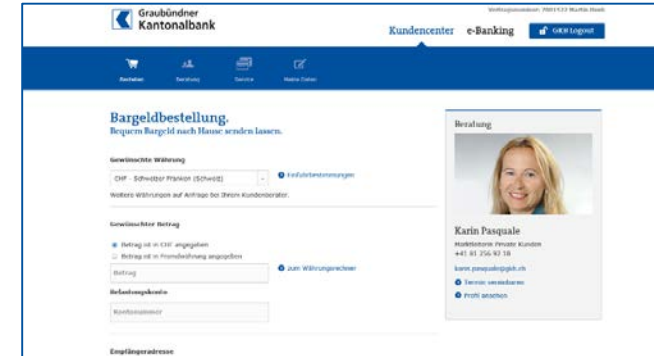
Graubündner Kantonalbank

Vertragsnummer: 7001537 Martin Muster

Kundencenter e-Banking

GKB Logout

Bestellen Beratung Service Meine Daten

Bargeldbestellung.
Bequem Bargeld nach Hause senden lassen.

Gewünschte Währung

CHF - Schweizer Franken (Schweiz)

Kaufsbestimmungen

Weitere Währungen auf Anfrage bei Ihrem Kundenberater.

Gewünschter Betrag

Betrag ist in CHF angegeben

Betrag ist in Fremdwährung angegeben

Betrag

zum Währungsrechner

Belastungskonto

Kontonummer

Empfängeradresse

Beratung

Karin Pasquale
Marktleiterin Private Kunden
+41 81 256 92 18

karin.pasquale@gkb.ch

Termin vereinbaren

Profil ansehen